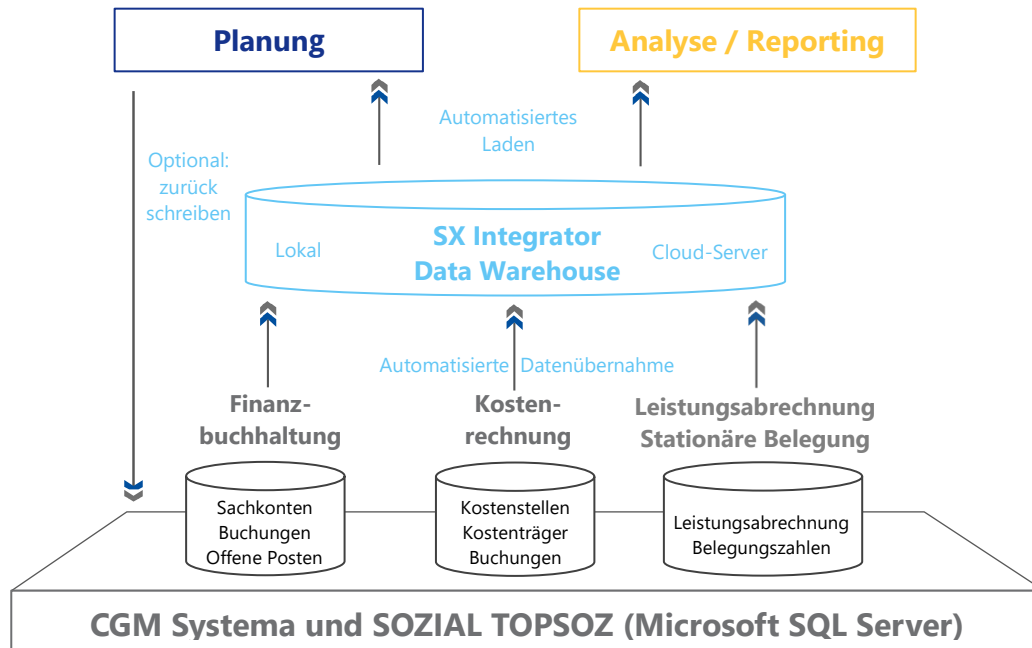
Planung

Analyse / Reporting

Optional: zurück schreiben

Automatisiertes Laden

Lokal

SX Integrator Data Warehouse

Cloud-Server

Automatisierte Datenübernahme

Finanzbuchhaltung

Kostenrechnung

Leistungsabrechnung Stationäre Belegung

Sachkonten Buchungen Offene Posten

Kostenstellen Kostenträger Buchungen

Leistungsabrechnung Belegungszahlen

CGM Systema und SOZIAL TOPSOZ (Microsoft SQL Server)